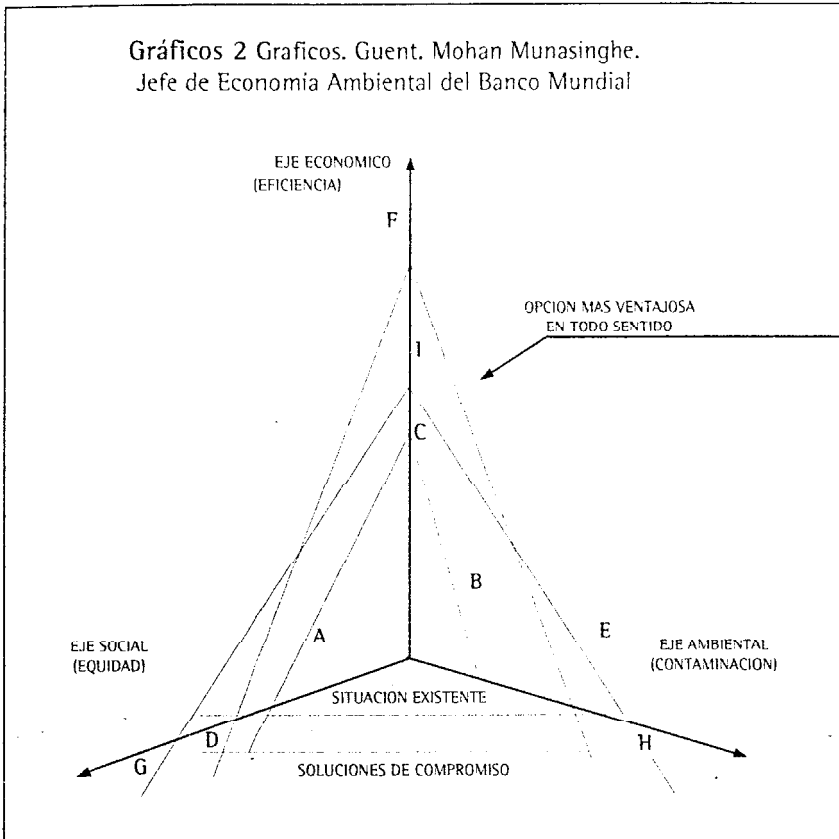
Gráficos 2 Graficos. Guent. Mohan Munasinghe.
Jefe de Economia Ambiental del Banco Mundial

EJE ECONOMICO
(EFICIENCIA)

F

OPCION MAS VENTAJOSA
EN TODO SENTIDO

I

C

B

A

E

EJE SOCIAL
(EQUIDAD)

EJE AMBIENTAL
(CONTAMINACION)

SITUACION EXISTENTE

D

G

H

SOLUCIONES DE COMPROMISO